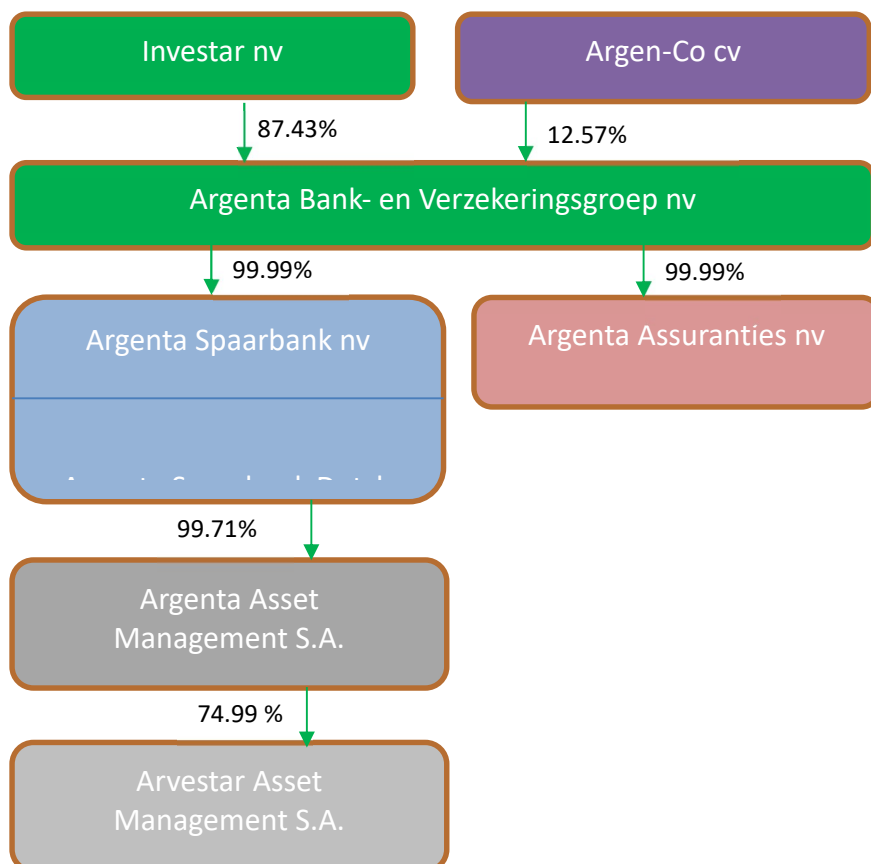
Investar nv

Argen-Co cv

87.43%

12.57%

Argenta Bank- en Verzekeringsgroep nv

99.99%

99.99%

Argenta Spaarbank nv

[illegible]

Argenta Assuranties nv

99.71%

Argenta Asset Management S.A.

74.99 %

Arvestar Asset Management S.A.